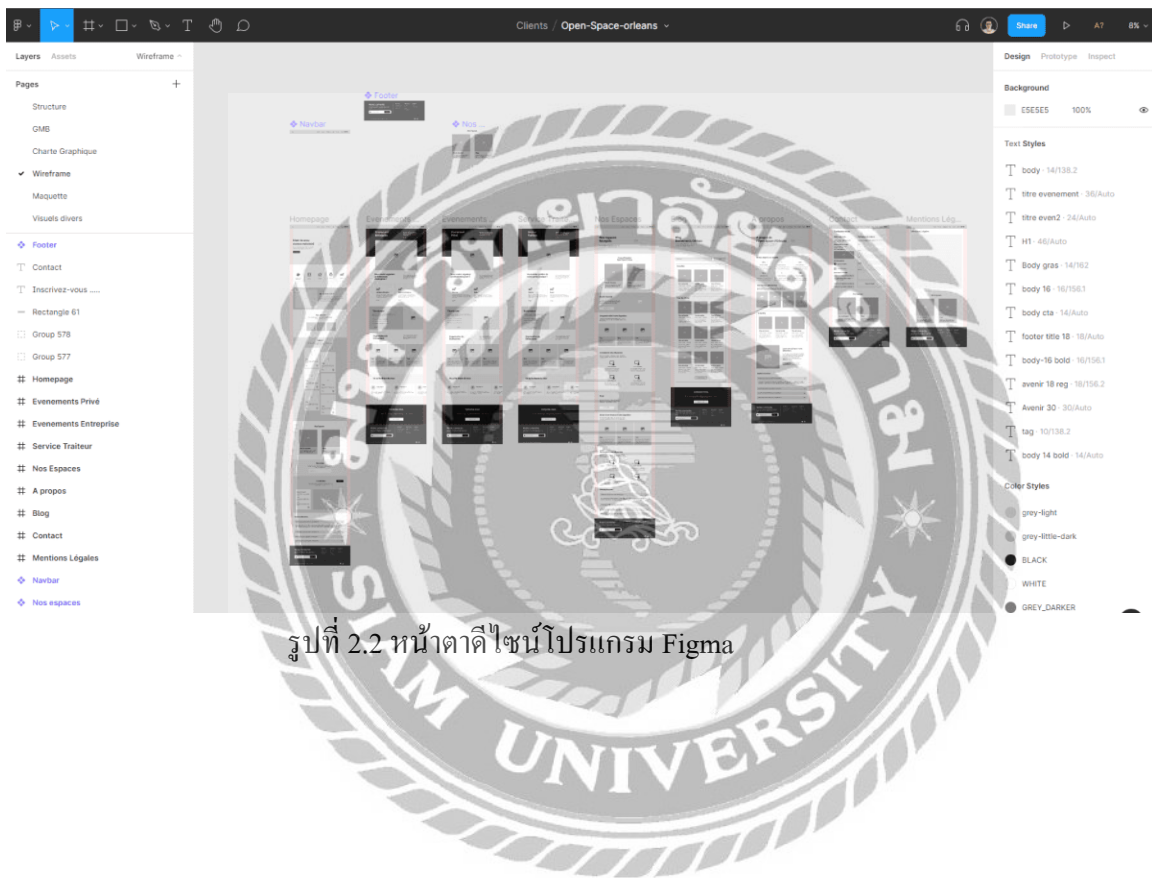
Clients / Open-Space-orleans

Share A7 8%

Layers Assets Wireframe

Pages

Structure

GMB

Charte Graphique

✓ Wireframe

Maquette

Visuels divers

Footer

Contact

Inscrivez-vous .....

Rectangle 61

Group 578

Group 577

Homepage

Evenements Privé

Evenements Entreprise

Service Traiteur

Nos Espaces

A propos

Blog

Contact

Mentions Légales

Navbar

Nos espaces

Footer

Navbar

Nos ...

Homepage

Evenements ...

Evenements ...

Service Trait...

Nos Espaces

A propos

Contact

Mentions Lég...

Design Prototype Inspect

Background

E5E5E5 100%

Text Styles

body · 14/138.2

titre evenement · 36/Auto

titre even2 · 24/Auto

H1 · 46/Auto

Body gras · 14/162

body 16 · 16/156.1

body cta · 14/Auto

footer title 18 · 18/Auto

body-16 bold · 16/156.1

avenir 18 reg · 18/156.2

Avenir 30 · 30/Auto

tag · 10/138.2

body 14 bold · 14/Auto

Color Styles

grey-light

grey-little-dark

BLACK

WHITE

GREY_DARKER

รูปที่ 2.2 หน้าตาดีไซน์โปรแกรม Figma

UNIVERSITY